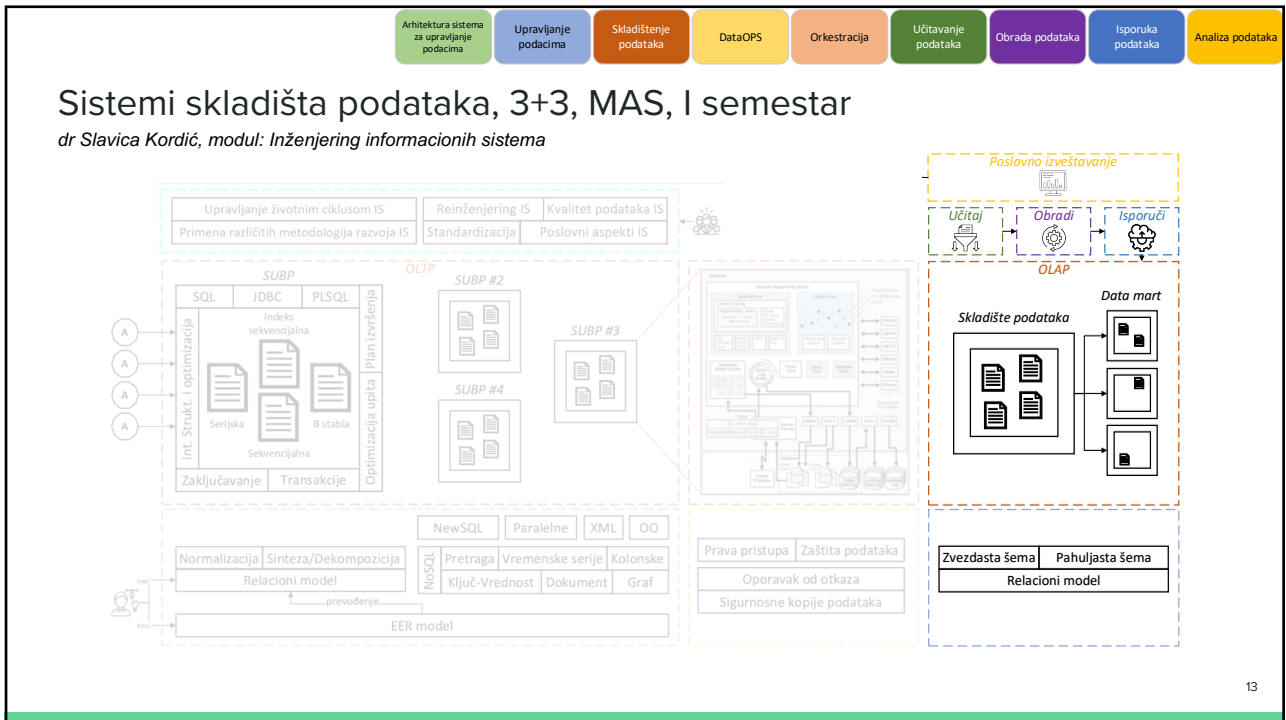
Arhitektura sistema za upravljanje podacima | Upravljanje podacima | Skladištenje podataka | DataOPS | Orkestracija | Učitavanje podataka | Obrada podataka | Isporuka podataka | Analiza podataka

Sistemi skladišta podataka, 3+3, MAS, I semestar

dr Slavica Kordić, modul: Inženjering informacionih sistema

Upravljanje životnim ciklusom IS | Reinženjering IS | Kvalitet podataka IS
Primena različitih metodologija razvoja IS | Standardizacija | Poslovni aspekti IS

OLTP

SUBP

SQL | JDBC | PLSQL

Int. Strukt. i optimizacija

Indeks sekvencijalna

Serijska

B stabla

Sekvencijalna

Plan izvršenja

Optimizacija upita

Zaključavanje | Transakcije

A
A
A
A

SUBP #2

SUBP #3

SUBP #4

NewSQL | Paralelne | XML | OO

NoSQL

Pretraga | Vremenske serije | Kolonske
Ključ-Vrednost | Dokument | Graf

Normalizacija | Sinteza/Dekompozicija
Relacioni model

prevođenje

EER model

Prava pristupa | Zaštita podataka
Oporavak od otkaza
Sigurnosne kopije podataka

Poslovno izveštavanje

Učitaj | Obradi | Isporuči

OLAP

Data mart

Skladište podataka

Zvezdasta šema | Pahuljasta šema
Relacioni model

13